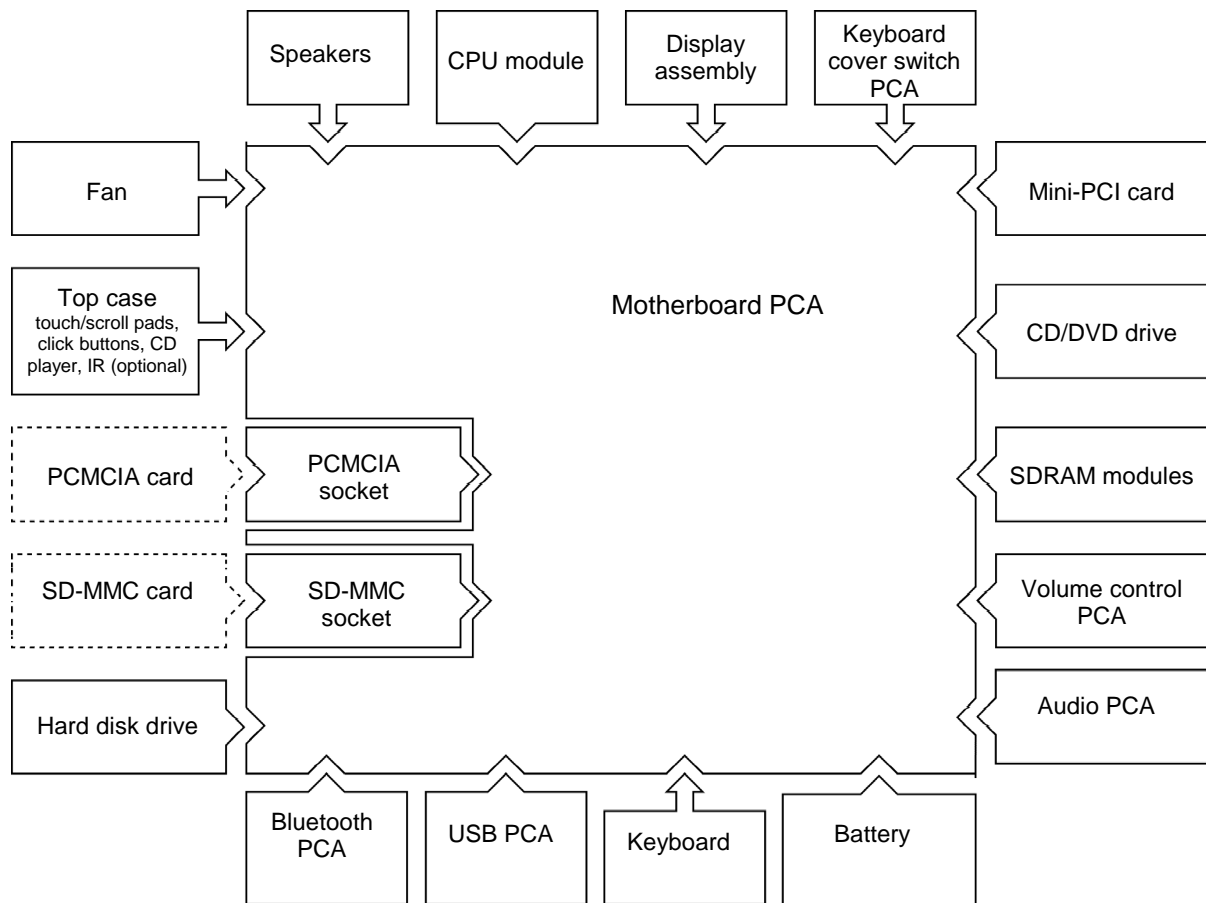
Speakers

CPU module

Display assembly

Keyboard cover switch PCA

Fan

Mini-PCI card

Top case
touch/scroll pads, click buttons, CD player, IR (optional)

Motherboard PCA

CD/DVD drive

PCMCIA card

PCMCIA socket

SDRAM modules

SD-MMC card

SD-MMC socket

Volume control PCA

Hard disk drive

Audio PCA

Bluetooth PCA

USB PCA

Keyboard

Battery